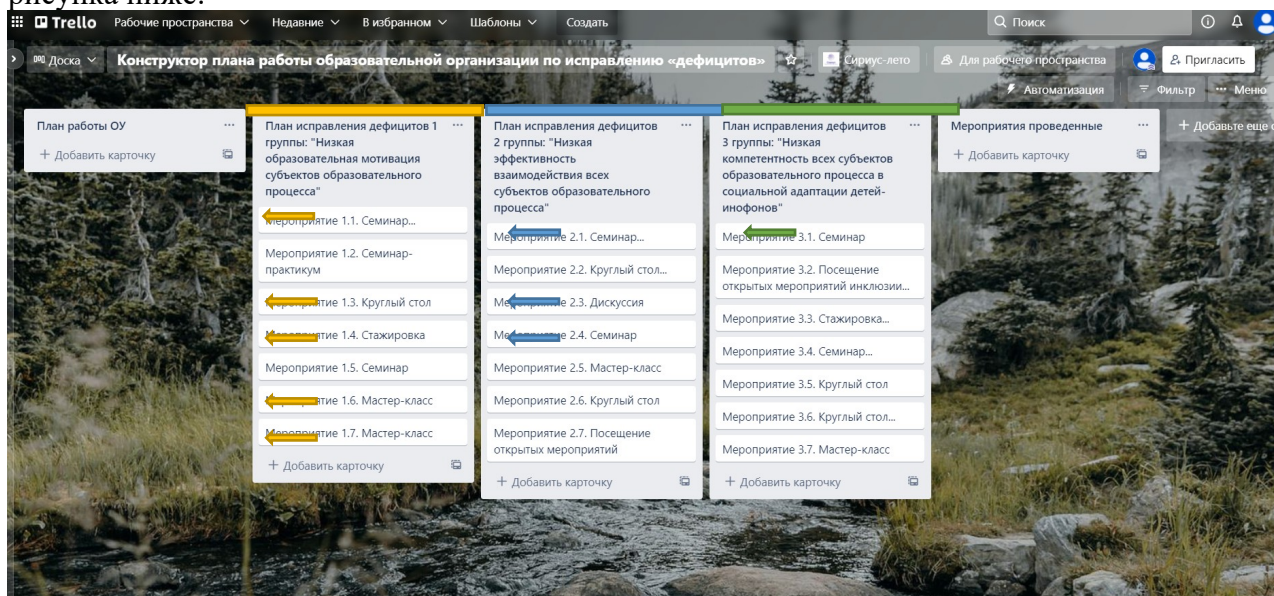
рисунка ниже:

Trello Рабочие пространства Недавние В избранном Шаблоны Создать
Поиск

Доска Конструктор плана работы образовательной организации по исправлению «дефицитов» Сириус-лето Для рабочего пространства Пригласить
Автоматизация Фильтр Меню

План работы ОУ
+ Добавить карточку

План исправления дефицитов 1 группы: "Низкая образовательная мотивация субъектов образовательного процесса"
Мероприятие 1.1. Семинар...
Мероприятие 1.2. Семинар-практикум
Мероприятие 1.3. Круглый стол
Мероприятие 1.4. Стажировка
Мероприятие 1.5. Семинар
Мероприятие 1.6. Мастер-класс
Мероприятие 1.7. Мастер-класс
+ Добавить карточку

План исправления дефицитов 2 группы: "Низкая эффективность взаимодействия всех субъектов образовательного процесса"
Мероприятие 2.1. Семинар...
Мероприятие 2.2. Круглый стол...
Мероприятие 2.3. Дискуссия
Мероприятие 2.4. Семинар
Мероприятие 2.5. Мастер-класс
Мероприятие 2.6. Круглый стол
Мероприятие 2.7. Посещение открытых мероприятий
+ Добавить карточку

План исправления дефицитов 3 группы: "Низкая компетентность всех субъектов образовательного процесса в социальной адаптации детей-инофонов"
Мероприятие 3.1. Семинар
Мероприятие 3.2. Посещение открытых мероприятий инклюзии...
Мероприятие 3.3. Стажировка...
Мероприятие 3.4. Семинар...
Мероприятие 3.5. Круглый стол
Мероприятие 3.6. Круглый стол...
Мероприятие 3.7. Мастер-класс
+ Добавить карточку

Мероприятия проведенные
+ Добавить карточку

+ Добавьте еще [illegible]